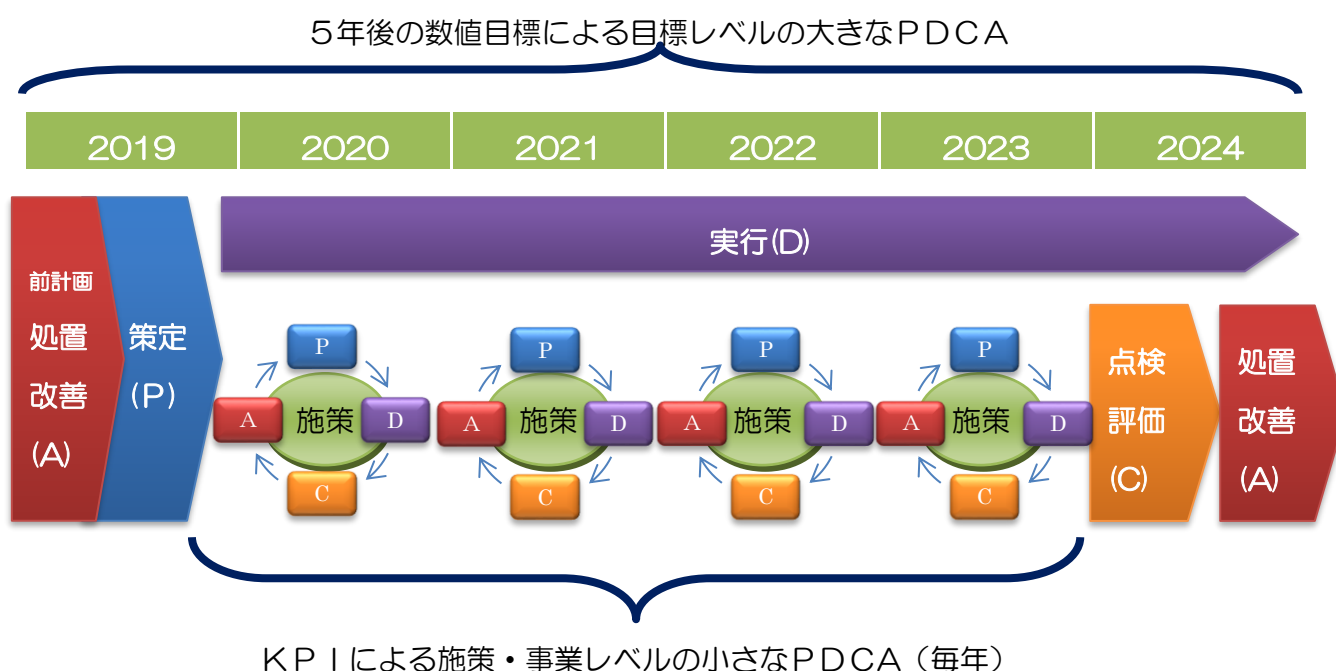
５年後の数値目標による目標レベルの大きなＰＤＣＡ

| 2019 | 2020 | 2021 | 2022 | 2023 | 2024 |
|---|---|---|---|---|---|

前計画
処置
改善
(A)

策定
(P)

実行(D)

P
A 施策 D
C

P
A 施策 D
C

P
A 施策 D
C

P
A 施策 D
C

点検
評価
(C)

処置
改善
(A)

ＫＰＩによる施策・事業レベルの小さなＰＤＣＡ（毎年）